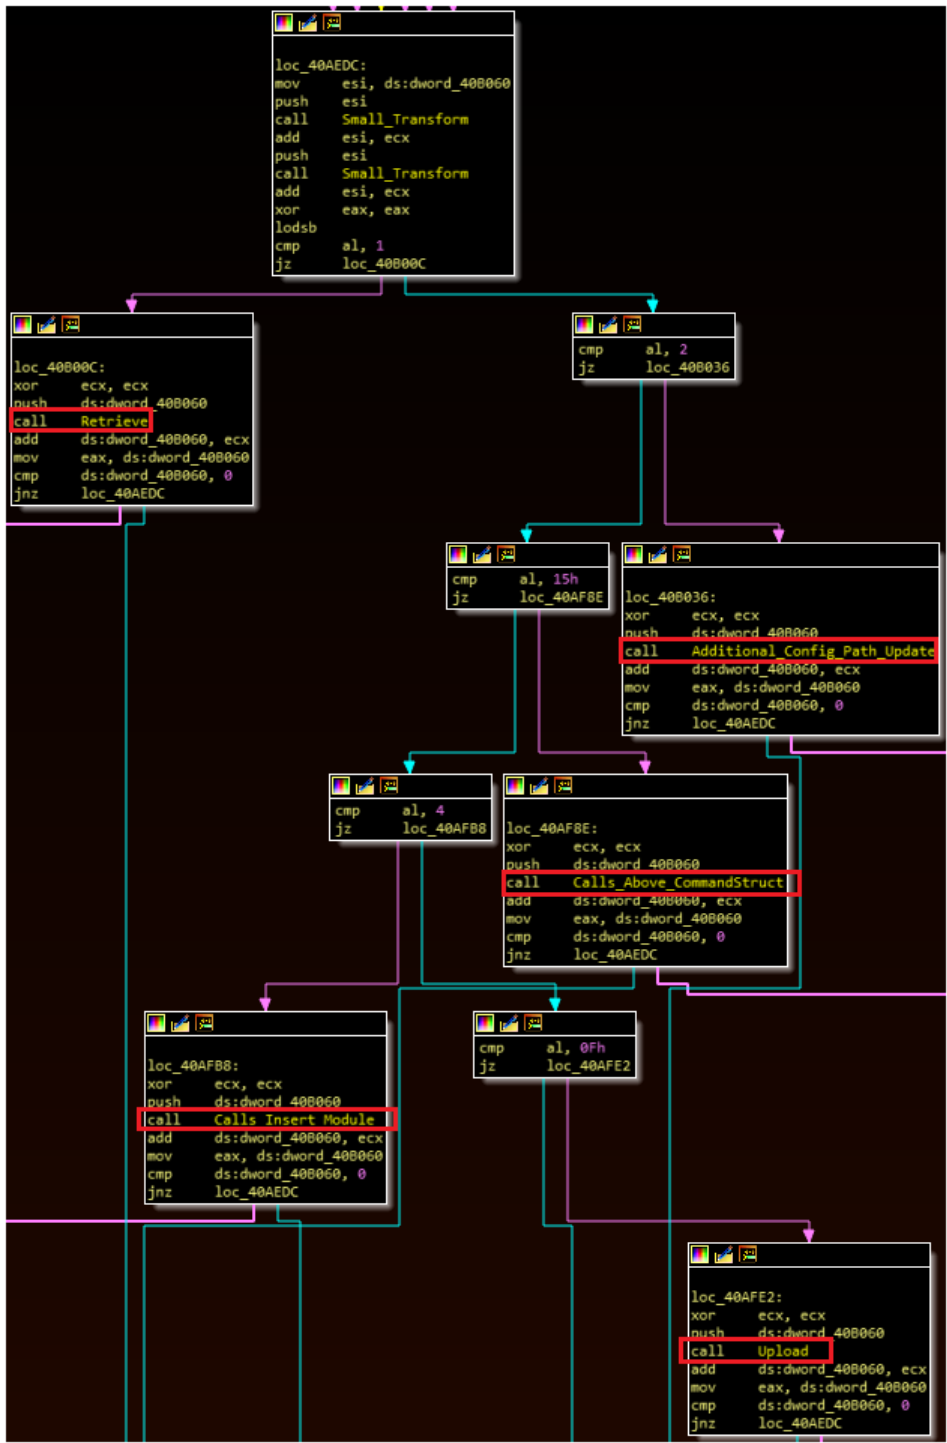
loc_40AEDC:
mov esi, ds:dword_40B060
push esi
call Small_Transform
add esi, ecx
push esi
call Small_Transform
add esi, ecx
xor eax, eax
lodsb
cmp al, 1
jz loc_40B00C

loc_40B00C:
xor ecx, ecx
push ds:dword_40B060
call Retrieve
add ds:dword_40B060, ecx
mov eax, ds:dword_40B060
cmp ds:dword_40B060, 0
jnz loc_40AEDC

cmp al, 2
jz loc_40B036

cmp al, 15h
jz loc_40AF8E

loc_40B036:
xor ecx, ecx
push ds:dword_40B060
call Additional_Config_Path_Update
add ds:dword_40B060, ecx
mov eax, ds:dword_40B060
cmp ds:dword_40B060, 0
jnz loc_40AEDC

cmp al, 4
jz loc_40AFB8

loc_40AF8E:
xor ecx, ecx
push ds:dword_40B060
call Calls_Above_CommandStruct
add ds:dword_40B060, ecx
mov eax, ds:dword_40B060
cmp ds:dword_40B060, 0
jnz loc_40AEDC

loc_40AFB8:
xor ecx, ecx
push ds:dword_40B060
call Calls_Insert_Module
add ds:dword_40B060, ecx
mov eax, ds:dword_40B060
cmp ds:dword_40B060, 0
jnz loc_40AEDC

cmp al, 0Fh
jz loc_40AFE2

loc_40AFE2:
xor ecx, ecx
push ds:dword_40B060
call Upload
add ds:dword_40B060, ecx
mov eax, ds:dword_40B060
cmp ds:dword_40B060, 0
jnz loc_40AEDC